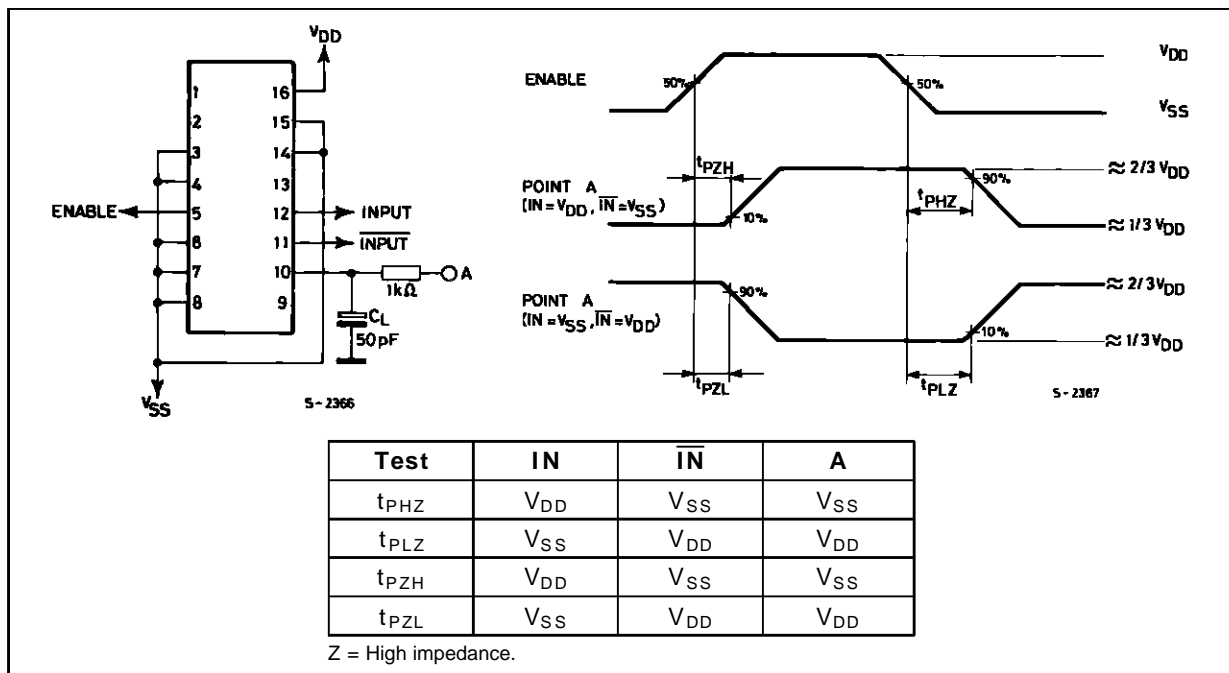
$V_{DD}$

1 16
2 15
3 14
4 13
ENABLE 5 12 INPUT
6 11 $\overline{INPUT}$
7 10
8 9

1kΩ A

$C_L$
50pF

$V_{SS}$

S-2366

ENABLE
50%
50%
$V_{DD}$
$V_{SS}$

POINT A
$(IN = V_{DD}, \overline{IN} = V_{SS})$
$t_{PZH}$
10%
90%
$t_{PHZ}$
≈ 2/3 $V_{DD}$
≈ 1/3 $V_{DD}$

POINT A
$(IN = V_{SS}, \overline{IN} = V_{DD})$
90%
10%
≈ 2/3 $V_{DD}$
≈ 1/3 $V_{DD}$
$t_{PZL}$
$t_{PLZ}$

S-2367

| Test | IN | $\overline{IN}$ | A |
|---|---|---|---|
| $t_{PHZ}$ | $V_{DD}$ | $V_{SS}$ | $V_{SS}$ |
| $t_{PLZ}$ | $V_{SS}$ | $V_{DD}$ | $V_{DD}$ |
| $t_{PZH}$ | $V_{DD}$ | $V_{SS}$ | $V_{SS}$ |
| $t_{PZL}$ | $V_{SS}$ | $V_{DD}$ | $V_{DD}$ |

Z = High impedance.